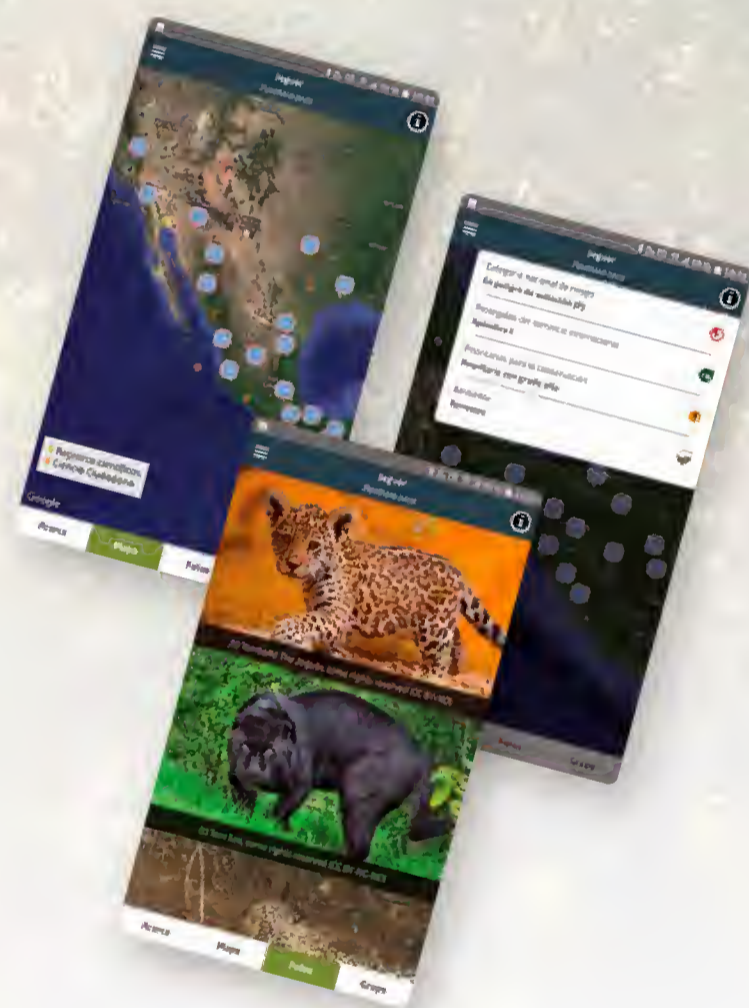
Jaguar
Panthera onca

Registros científicos
Ciencia Ciudadana
Google
Acerca
Mapa
Fotos

Jaguar
Panthera onca
Categoría nacional de riesgo
En peligro de extinción (P)
Prioritaria para la conservación
Prioritaria con grado alto
Endemismo
Ninguno
Mapa
Grupo

Jaguar
Panthera onca
(C) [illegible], some rights reserved (CC BY-NC)
(C) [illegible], some rights reserved (CC BY-NC-ND)
Acerca
Mapa
Fotos
Grupo